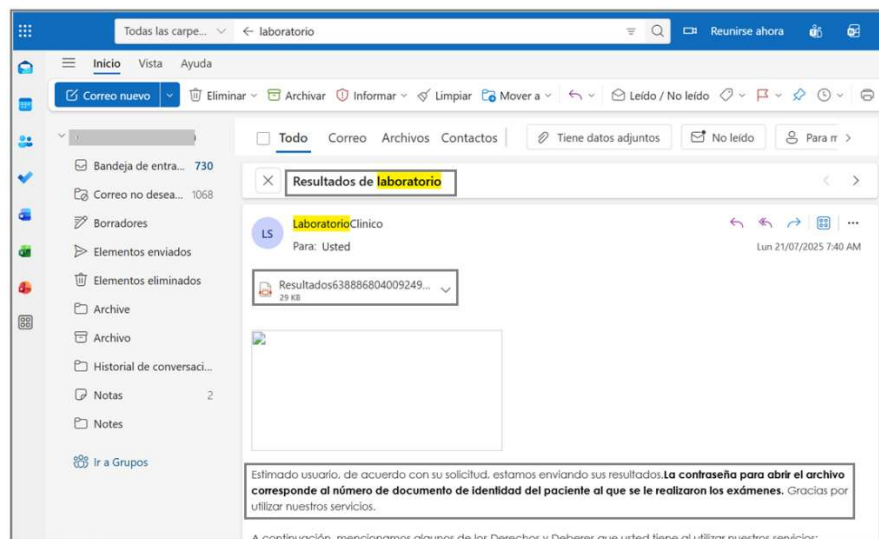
Todas las carpe... ← laboratorio

Reunirse ahora

Inicio Vista Ayuda

Correo nuevo | Eliminar | Archivar | Informar | Limpiar | Mover a | Leído / No leído

Bandeja de entra... 730
Correo no desea... 1068
Borradores
Elementos enviados
Elementos eliminados
Archive
Archivo
Historial de conversaci...
Notas 2
Notes
Ir a Grupos

Todo Correo Archivos Contactos | Tiene datos adjuntos | No leído | Para m

Resultados de laboratorio

LS LaboratorioClinico
Para: Usted
Lun 21/07/2025 7:40 AM

Resultados638886804009249...
29 KB

Estimado usuario, de acuerdo con su solicitud, estamos enviando sus resultados.**La contraseña para abrir el archivo corresponde al número de documento de identidad del paciente al que se le realizaron los exámenes.** Gracias por utilizar nuestros servicios.

A continuación, mencionamos algunos de los Derechos y Deberes que usted tiene al utilizar nuestros servicios: